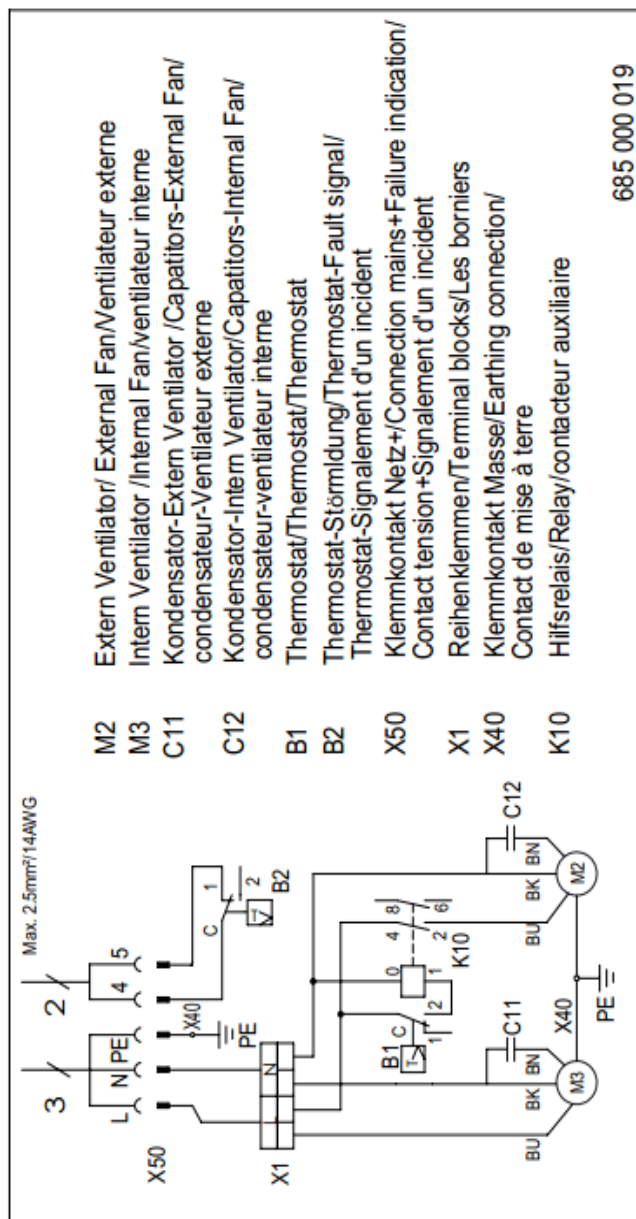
Max. 2.5mm²/14AWG

3
2
L N PE
4 5
X50
X40
PE
C 1
2
B2
X1
N
B1 C
1 2
0
4 8
2 6
1
2
K10
C11
C12
BK BN
BU
M3
BK BN
BU
M2
X40
PE

| | |
|---|---|
| M2 | Extern Ventilator/ External Fan/Ventilateur externe |
| M3 | Intern Ventilator /Internal Fan/ventilateur interne |
| C11 | Kondensator-Extern Ventilator /Capatitors-External Fan/ condensateur-Ventilateur externe |
| C12 | Kondensator-Intern Ventilator/Capatitors-Internal Fan/ condensateur-ventilateur interne |
| B1 | Thermostat/Thermostat/Thermostat |
| B2 | Thermostat-Störmldung/Thermostat-Fault signal/ Thermostat-Signalement d'un incident |
| X50 | Klemmkontakt Netz+/Connection mains+Failure indication/ Contact tension+Signalement d'un incident |
| X1 | Reihenklemmen/Terminal blocks/Les borniers |
| X40 | Klemmkontakt Masse/Earthing connection/ Contact de mise à terre |
| K10 | Hilfsrelais/Relay/contacteur auxiliaire |

685 000 019